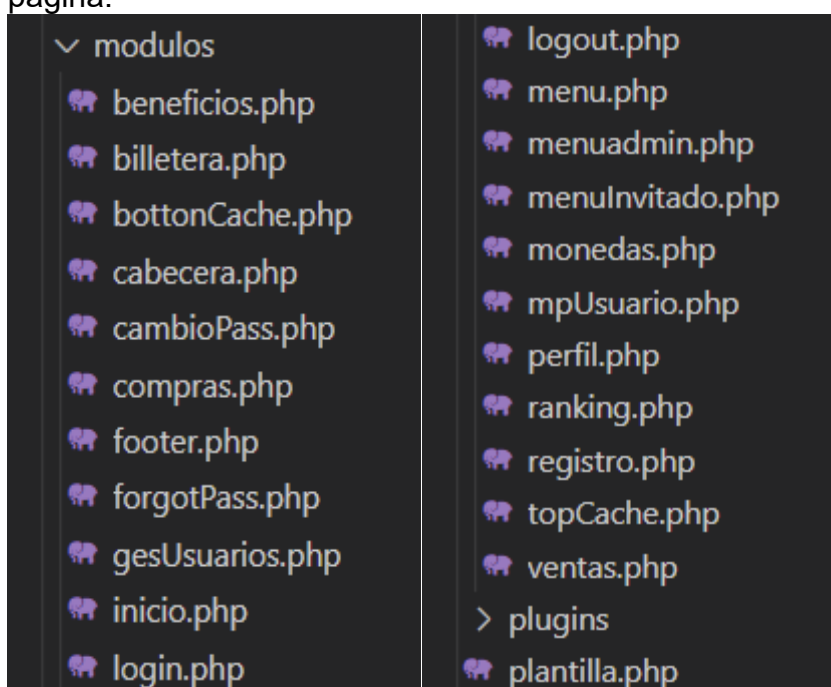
página:

modulos
beneficios.php
billetera.php
bottonCache.php
cabecera.php
cambioPass.php
compras.php
footer.php
forgotPass.php
gesUsuarios.php
inicio.php
login.php

logout.php
menu.php
menuadmin.php
menuInvitado.php
monedas.php
mpUsuario.php
perfil.php
ranking.php
registro.php
topCache.php
ventas.php
plugins
plantilla.php